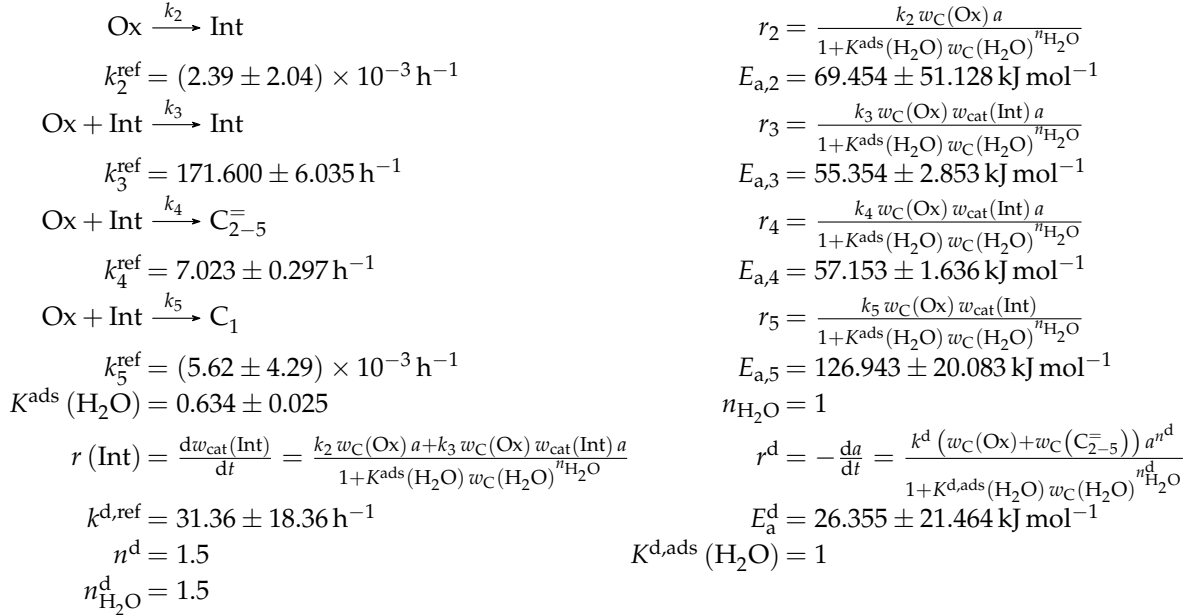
$\mathrm{Ox} \xrightarrow{k_2} \mathrm{Int}$ $r_2 = \frac{k_2\, w_\mathrm{C}(\mathrm{Ox})\, a}{1+K^\mathrm{ads}(\mathrm{H_2O})\, w_\mathrm{C}(\mathrm{H_2O})^{n_{\mathrm{H_2O}}}}$

$k_2^\mathrm{ref} = (2.39 \pm 2.04) \times 10^{-3}\,\mathrm{h}^{-1}$ $E_{\mathrm{a},2} = 69.454 \pm 51.128\,\mathrm{kJ\,mol^{-1}}$

$\mathrm{Ox} + \mathrm{Int} \xrightarrow{k_3} \mathrm{Int}$ $r_3 = \frac{k_3\, w_\mathrm{C}(\mathrm{Ox})\, w_\mathrm{cat}(\mathrm{Int})\, a}{1+K^\mathrm{ads}(\mathrm{H_2O})\, w_\mathrm{C}(\mathrm{H_2O})^{n_{\mathrm{H_2O}}}}$

$k_3^\mathrm{ref} = 171.600 \pm 6.035\,\mathrm{h}^{-1}$ $E_{\mathrm{a},3} = 55.354 \pm 2.853\,\mathrm{kJ\,mol^{-1}}$

$\mathrm{Ox} + \mathrm{Int} \xrightarrow{k_4} \mathrm{C}_{2-5}^{=}$ $r_4 = \frac{k_4\, w_\mathrm{C}(\mathrm{Ox})\, w_\mathrm{cat}(\mathrm{Int})\, a}{1+K^\mathrm{ads}(\mathrm{H_2O})\, w_\mathrm{C}(\mathrm{H_2O})^{n_{\mathrm{H_2O}}}}$

$k_4^\mathrm{ref} = 7.023 \pm 0.297\,\mathrm{h}^{-1}$ $E_{\mathrm{a},4} = 57.153 \pm 1.636\,\mathrm{kJ\,mol^{-1}}$

$\mathrm{Ox} + \mathrm{Int} \xrightarrow{k_5} \mathrm{C}_1$ $r_5 = \frac{k_5\, w_\mathrm{C}(\mathrm{Ox})\, w_\mathrm{cat}(\mathrm{Int})}{1+K^\mathrm{ads}(\mathrm{H_2O})\, w_\mathrm{C}(\mathrm{H_2O})^{n_{\mathrm{H_2O}}}}$

$k_5^\mathrm{ref} = (5.62 \pm 4.29) \times 10^{-3}\,\mathrm{h}^{-1}$ $E_{\mathrm{a},5} = 126.943 \pm 20.083\,\mathrm{kJ\,mol^{-1}}$

$K^\mathrm{ads}(\mathrm{H_2O}) = 0.634 \pm 0.025$ $n_{\mathrm{H_2O}} = 1$

$r(\mathrm{Int}) = \frac{\mathrm{d}w_\mathrm{cat}(\mathrm{Int})}{\mathrm{d}t} = \frac{k_2\, w_\mathrm{C}(\mathrm{Ox})\, a + k_3\, w_\mathrm{C}(\mathrm{Ox})\, w_\mathrm{cat}(\mathrm{Int})\, a}{1+K^\mathrm{ads}(\mathrm{H_2O})\, w_\mathrm{C}(\mathrm{H_2O})^{n_{\mathrm{H_2O}}}}$ $r^\mathrm{d} = -\frac{\mathrm{d}a}{\mathrm{d}t} = \frac{k^\mathrm{d}\left(w_\mathrm{C}(\mathrm{Ox}) + w_\mathrm{C}\left(\mathrm{C}_{2-5}^{=}\right)\right) a^{n^\mathrm{d}}}{1+K^\mathrm{d,ads}(\mathrm{H_2O})\, w_\mathrm{C}(\mathrm{H_2O})^{n^\mathrm{d}_{\mathrm{H_2O}}}}$

$k^\mathrm{d,ref} = 31.36 \pm 18.36\,\mathrm{h}^{-1}$ $E_\mathrm{a}^\mathrm{d} = 26.355 \pm 21.464\,\mathrm{kJ\,mol^{-1}}$

$n^\mathrm{d} = 1.5$ $K^\mathrm{d,ads}(\mathrm{H_2O}) = 1$

$n^\mathrm{d}_{\mathrm{H_2O}} = 1.5$